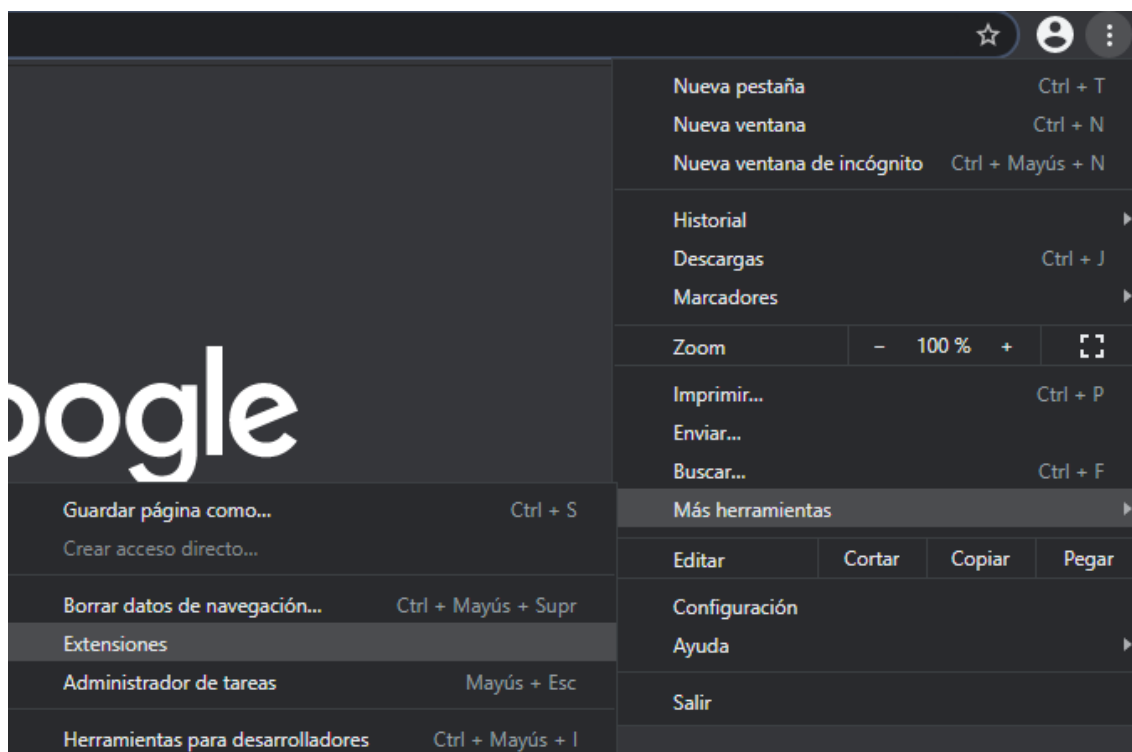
oogle

Nueva pestaña Ctrl + T
Nueva ventana Ctrl + N
Nueva ventana de incógnito Ctrl + Mayús + N

Historial
Descargas Ctrl + J
Marcadores

Zoom – 100 % +

Imprimir... Ctrl + P
Enviar...
Buscar... Ctrl + F
Más herramientas

Editar Cortar Copiar Pegar

Configuración
Ayuda

Salir

Guardar página como... Ctrl + S
Crear acceso directo...

Borrar datos de navegación... Ctrl + Mayús + Supr
Extensiones
Administrador de tareas Mayús + Esc

Herramientas para desarrolladores Ctrl + Mayús + I